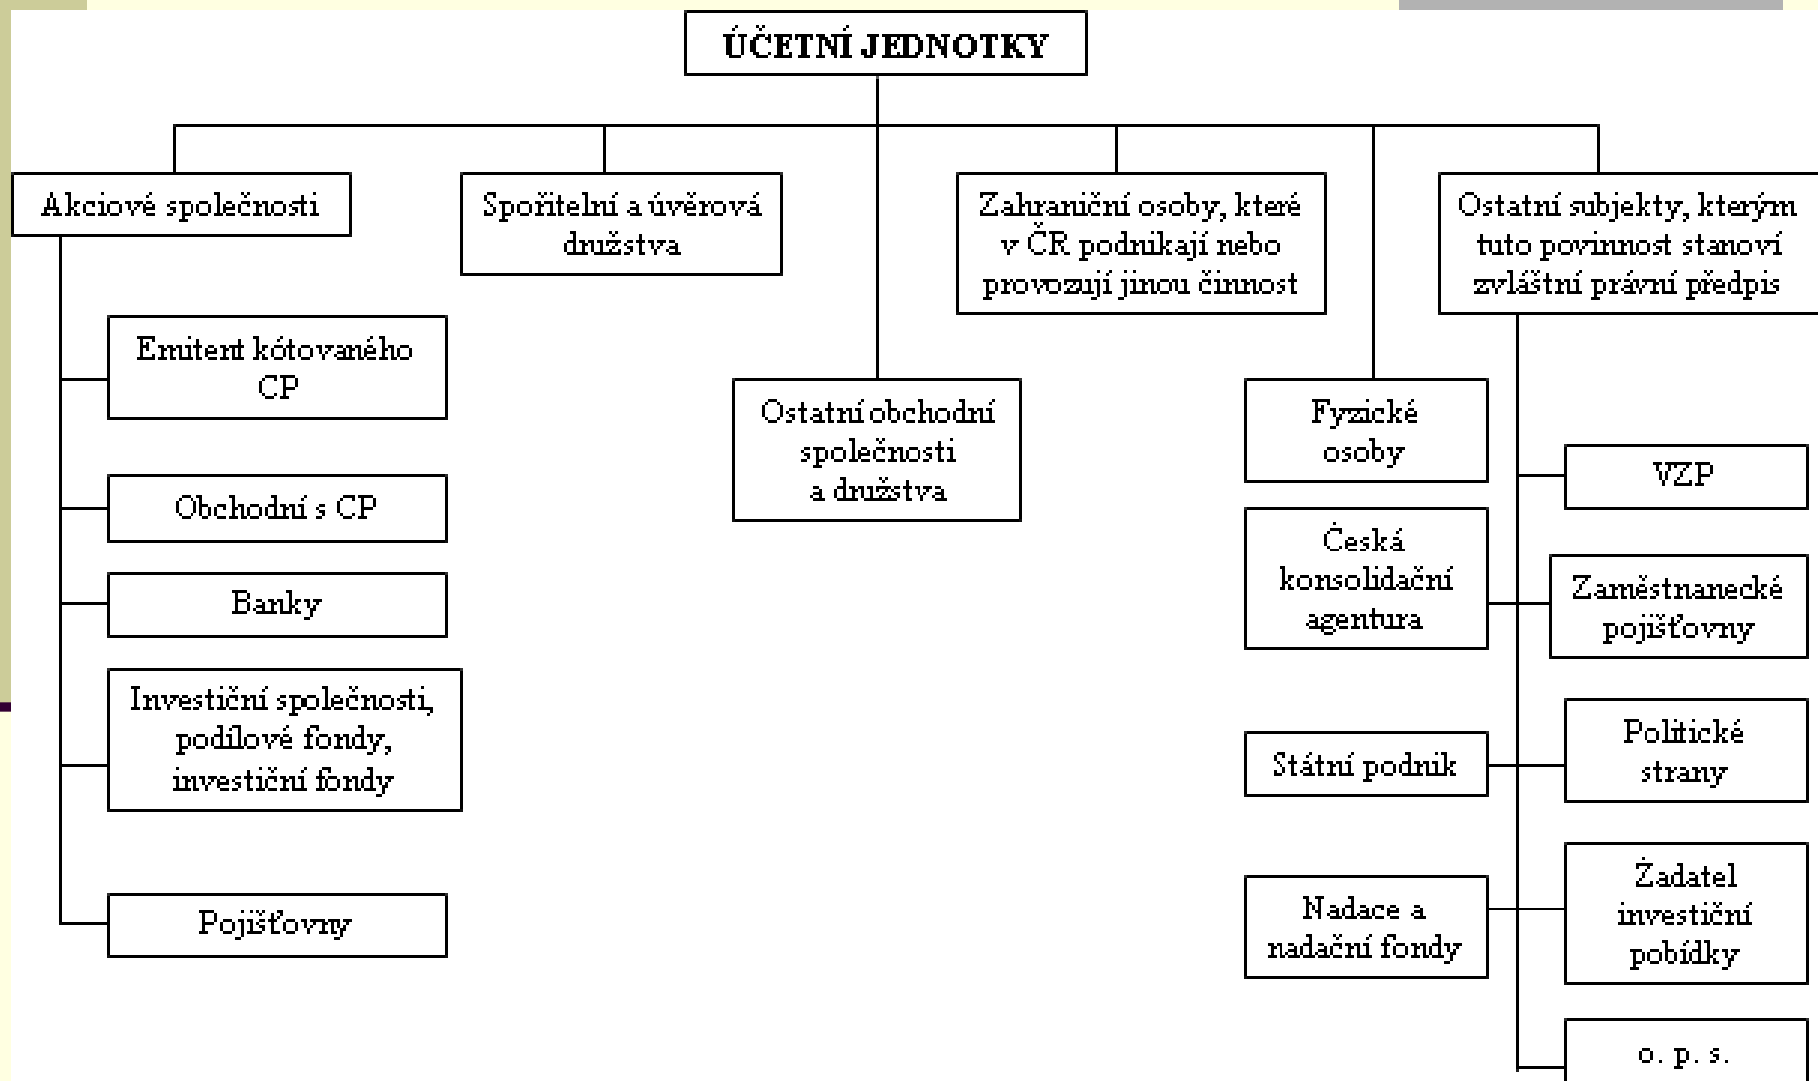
ÚČETNÍ JEDNOTKY

Akciové společnosti

Emitent kótovaného CP

Obchodní s CP

Banky

Investiční společnosti, podílové fondy, investiční fondy

Pojišťovny

Spořitelní a úvěrová družstva

Ostatní obchodní společnosti a družstva

Zahraniční osoby, které v ČR podnikají nebo provozují jinou činnost

Fyzické osoby

Česká konsolidační agentura

Státní podnik

Nadace a nadační fondy

Ostatní subjekty, kterým tuto povinnost stanoví zvláštní právní předpis

VZP

Zaměstnanecké pojišťovny

Politické strany

Žadatel investiční pobídky

o. p. s.